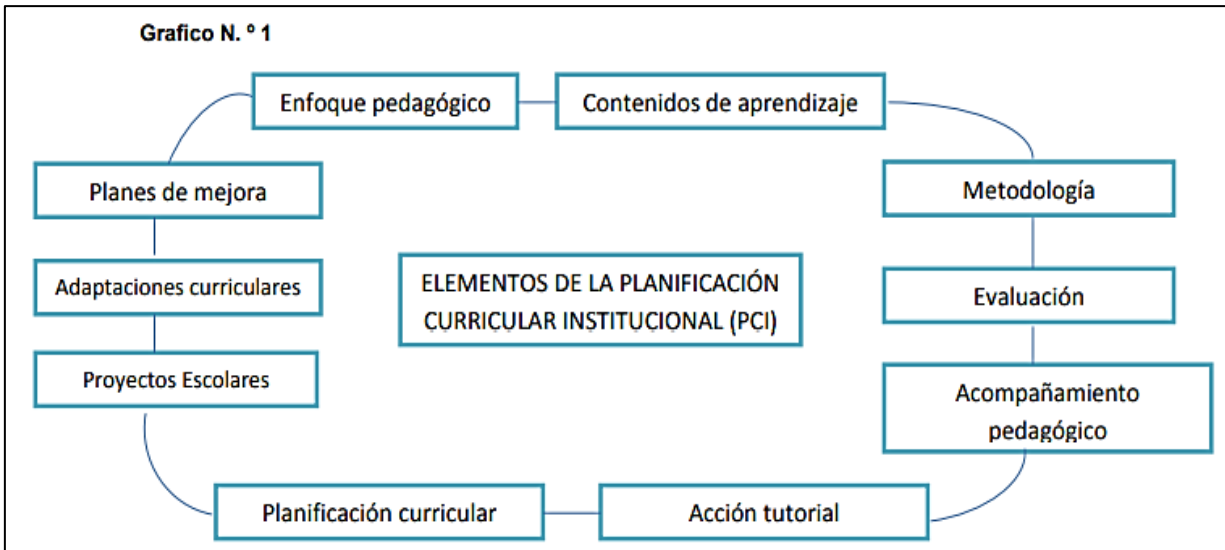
Grafico N. º 1

Enfoque pedagógico

Contenidos de aprendizaje

Planes de mejora

Metodología

Adaptaciones curriculares

ELEMENTOS DE LA PLANIFICACIÓN CURRICULAR INSTITUCIONAL (PCI)

Evaluación

Proyectos Escolares

Acompañamiento pedagógico

Planificación curricular

Acción tutorial